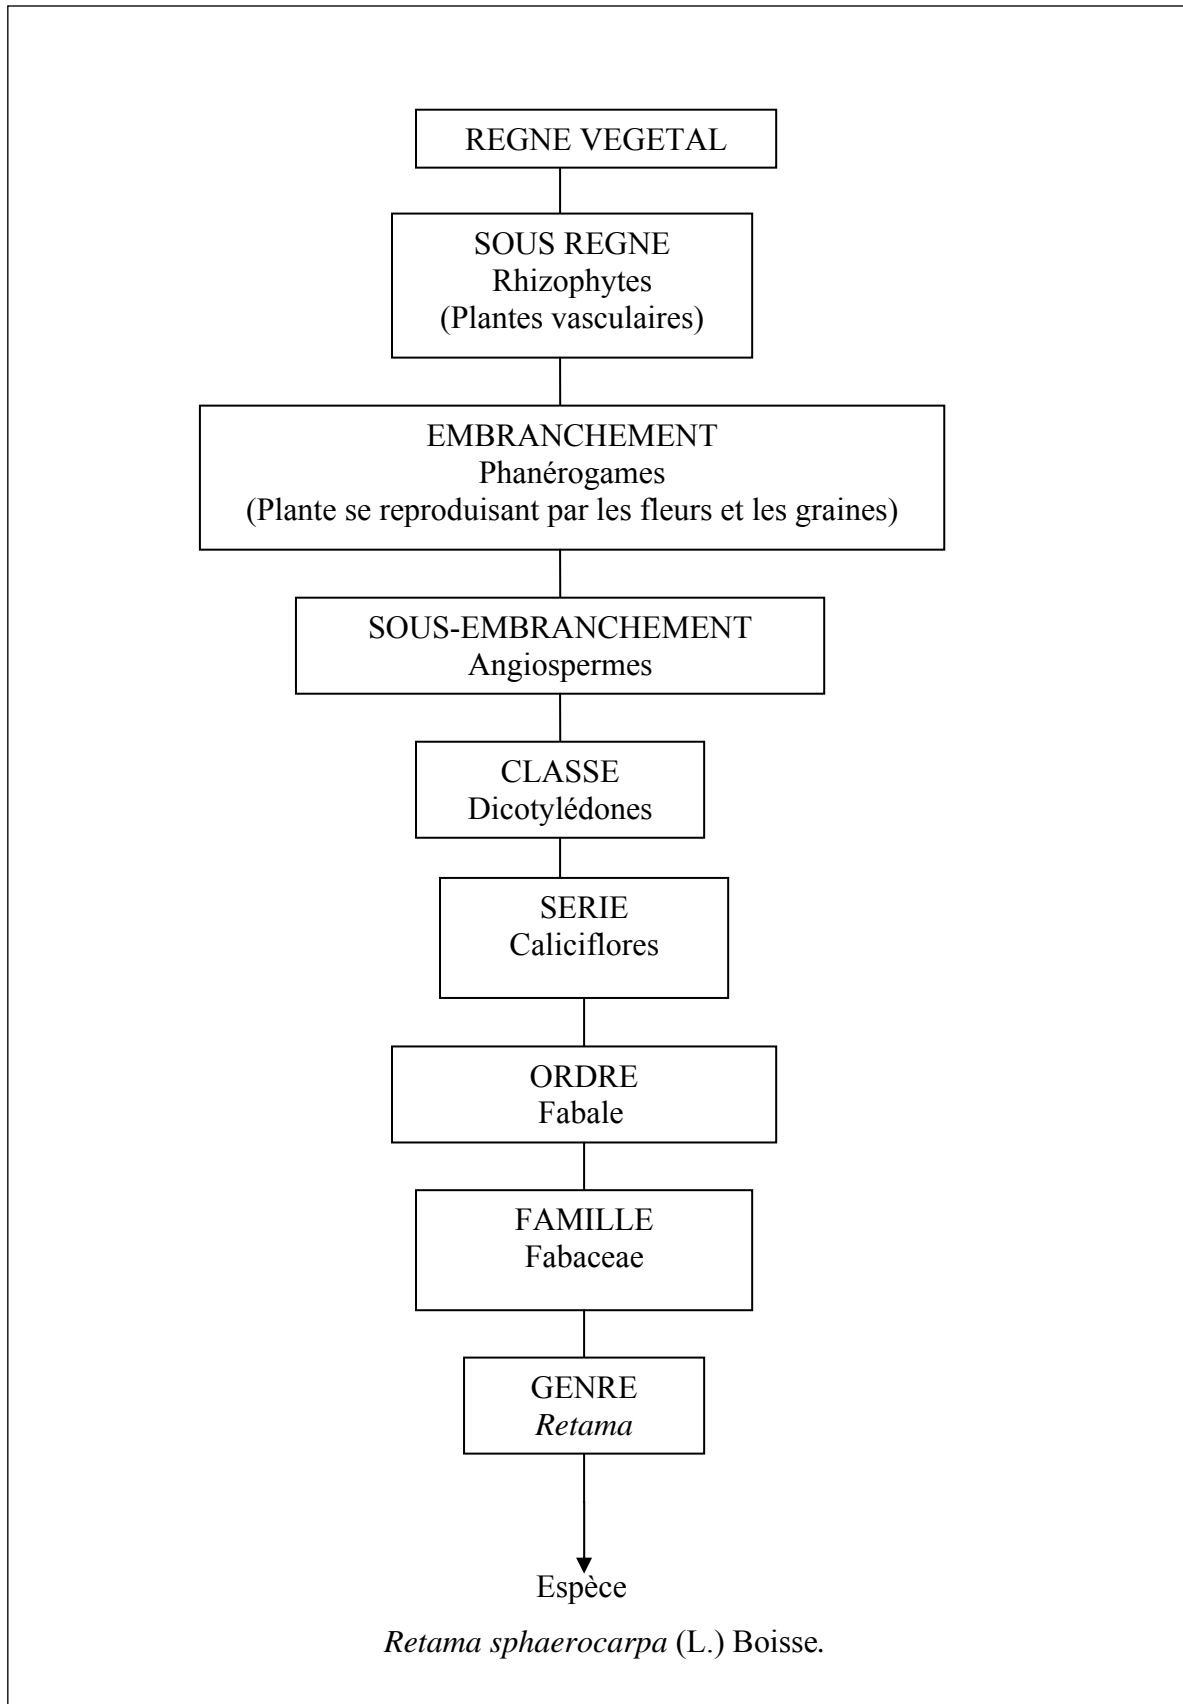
REGNE VEGETAL

SOUS REGNE
Rhizophytes
(Plantes vasculaires)

EMBRANCHEMENT
Phanérogames
(Plante se reproduisant par les fleurs et les graines)

SOUS-EMBRANCHEMENT
Angiospermes

CLASSE
Dicotylédones

SERIE
Caliciflores

ORDRE
Fabale

FAMILLE
Fabaceae

GENRE
Retama

Espèce

Retama sphaerocarpa (L.) Boisse.